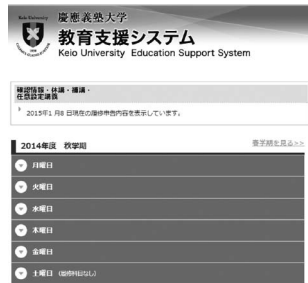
Keio University

慶應義塾大学
教育支援システム
Keio University Education Support System

履修情報・休講・補講・任意設定項目

* 2015年1月8日現在の履修申告内容を表示しています。

2014年度 秋学期

曜日順を見る>>

月曜日

火曜日

水曜日

木曜日

金曜日

土曜日 (履修科目なし)